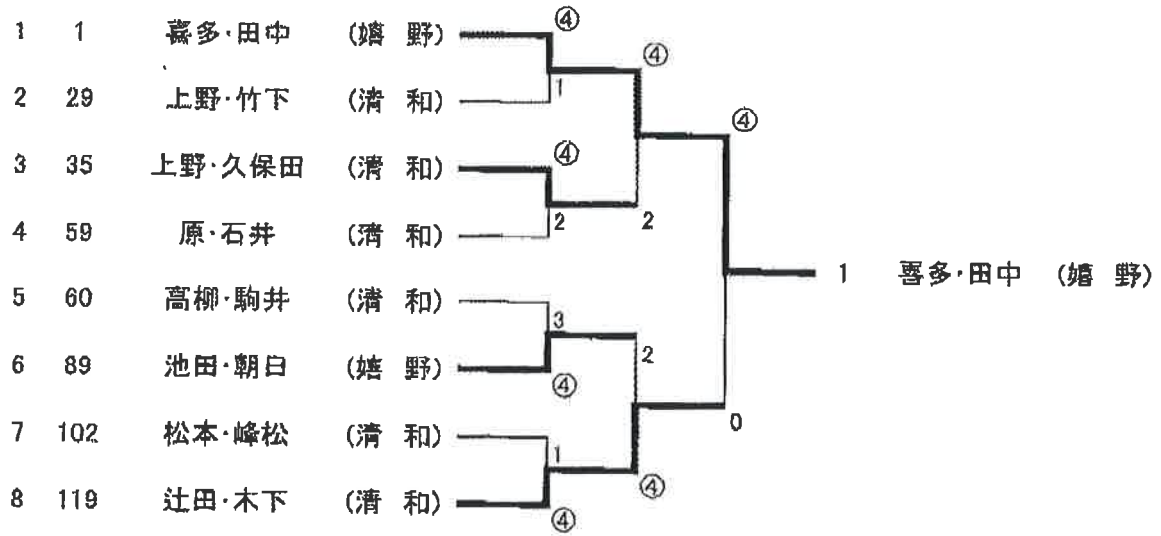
1 1 喜多·田中 (嬉 野)
2 29 上野·竹下 (清 和)
3 35 上野·久保田 (清 和)
4 59 原·石井 (清 和)
5 60 高柳·駒井 (清 和)
6 89 池田·朝日 (嬉 野)
7 102 松本·峰松 (清 和)
8 119 辻田·木下 (清 和)

④ 1 ④ 2 3 ④ 1 ④
④ 2 2 ④
④ 0

1 喜多·田中 (嬉 野)